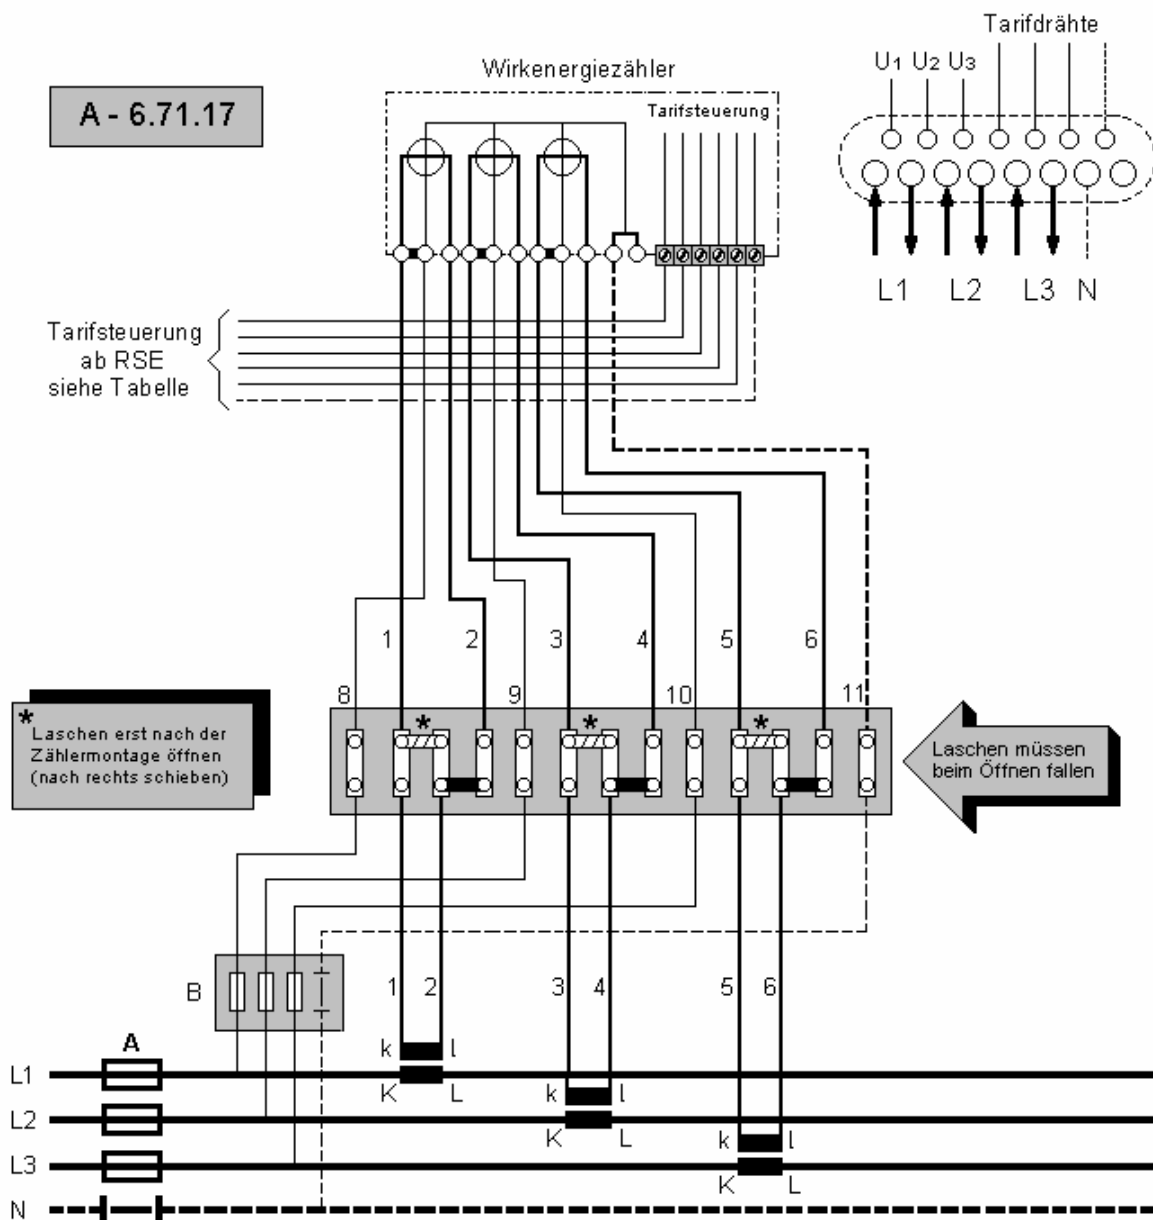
A - 6.71.17

Wirkenergiezähler

Tarifsteuerung

Tarifdrähte

U1 U2 U3

L1 L2 L3 N

Tarifsteuerung
ab RSE
siehe Tabelle

1 2 3 4 5 6

8 9 10 11

*

*

*

* Laschen erst nach der Zählermontage öffnen (nach rechts schieben)

Laschen müssen beim Öffnen fallen

B

1 2 3 4 5 6

A

k l
K L

k l
K L

k l
K L

L1
L2
L3
N